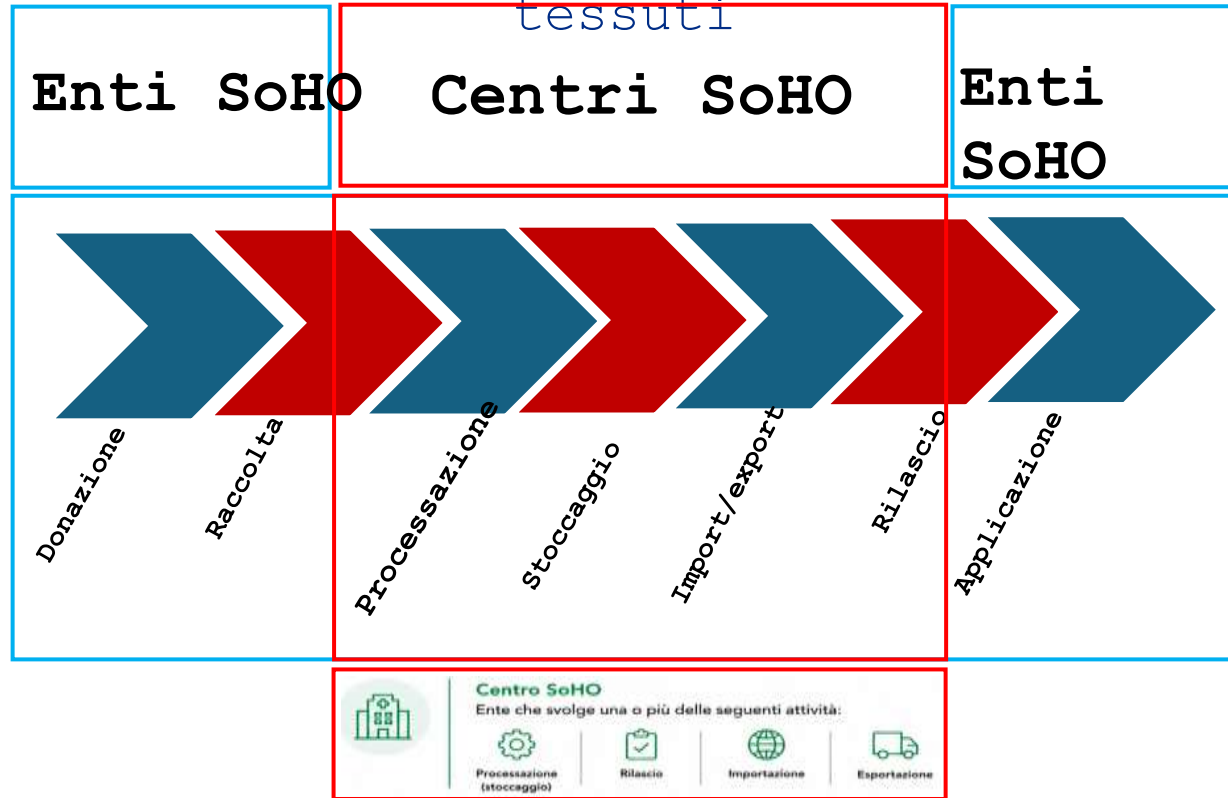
tessuti

Enti SoHO

Centri SoHO

Enti SoHO

Donazione

Raccolta

Processazione

Stoccaggio

Import/export

Rilascio

Applicazione

Centro SoHO

Ente che svolge una o più delle seguenti attività:

Processazione (stoccaggio)

Rilascio

Importazione

Esportazione